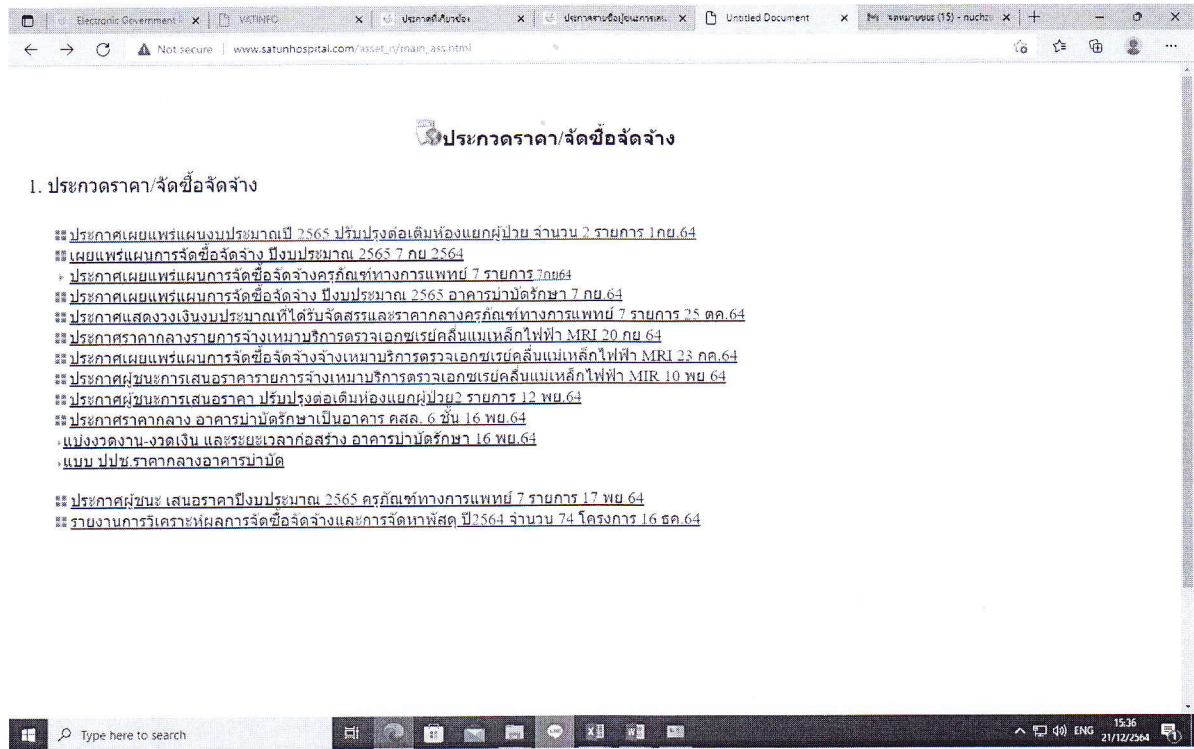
Electronic Government | VATINFO | ประกาศที่เกี่ยวข้อง | ประกาศรายชื่อผู้ชนะการเสนอ | Untitled Document | จดหมายขยะ (15) - nuchz

Not secure | www.satunhospital.com/asset_n/main_ass.html

ประกวดราคา/จัดซื้อจัดจ้าง

1. ประกวดราคา/จัดซื้อจัดจ้าง

ประกาศเผยแพร่แผนงบประมาณปี 2565 ปรับปรุงต่อเติมห้องแยกผู้ป่วย จำนวน 2 รายการ 1กย.64
เผยแพร่แผนการจัดซื้อจัดจ้าง ปีงบประมาณ 2565 7 กย 2564
ประกาศเผยแพร่แผนการจัดซื้อจัดจ้างครุภัณฑ์ทางการแพทย์ 7 รายการ 7กย64
ประกาศเผยแพร่แผนการจัดซื้อจัดจ้าง ปีงบประมาณ 2565 อาคารบำบัดรักษา 7 กย.64
ประกาศแสดงวงเงินงบประมาณที่ได้รับจัดสรรและราคากลางครุภัณฑ์ทางการแพทย์ 7 รายการ 25 ตค.64
ประกาศราคากลางรายการจ้างเหมาบริการตรวจเอกซเรย์คลื่นแม่เหล็กไฟฟ้า MRI 20 กย 64
ประกาศเผยแพร่แผนการจัดซื้อจัดจ้างจ้างเหมาบริการตรวจเอกซเรย์คลื่นแม่เหล็กไฟฟ้า MRI 23 กค.64
ประกาศผู้ชนะการเสนอราคารายการจ้างเหมาบริการตรวจเอกซเรย์คลื่นแม่เหล็กไฟฟ้า MIR 10 พย 64
ประกาศผู้ชนะการเสนอราคา ปรับปรุงต่อเติมห้องแยกผู้ป่วย2 รายการ 12 พย.64
ประกาศราคากลาง อาคารบำบัดรักษาเป็นอาคาร คสล. 6 ชั้น 16 พย.64
แบ่งงวดงาน-งวดเงิน และระยะเวลาก่อสร้าง อาคารบำบัดรักษา 16 พย.64
แบบ ปปช.ราคากลางอาคารบำบัด

ประกาศผู้ชนะ เสนอราคาปีงบประมาณ 2565 ครุภัณฑ์ทางการแพทย์ 7 รายการ 17 พย 64
รายงานการวิเคราะห์ผลการจัดซื้อจัดจ้างและการจัดหาพัสดุ ปี2564 จำนวน 74 โครงการ 16 ธค.64

Type here to search
ENG 15:36 21/12/2564